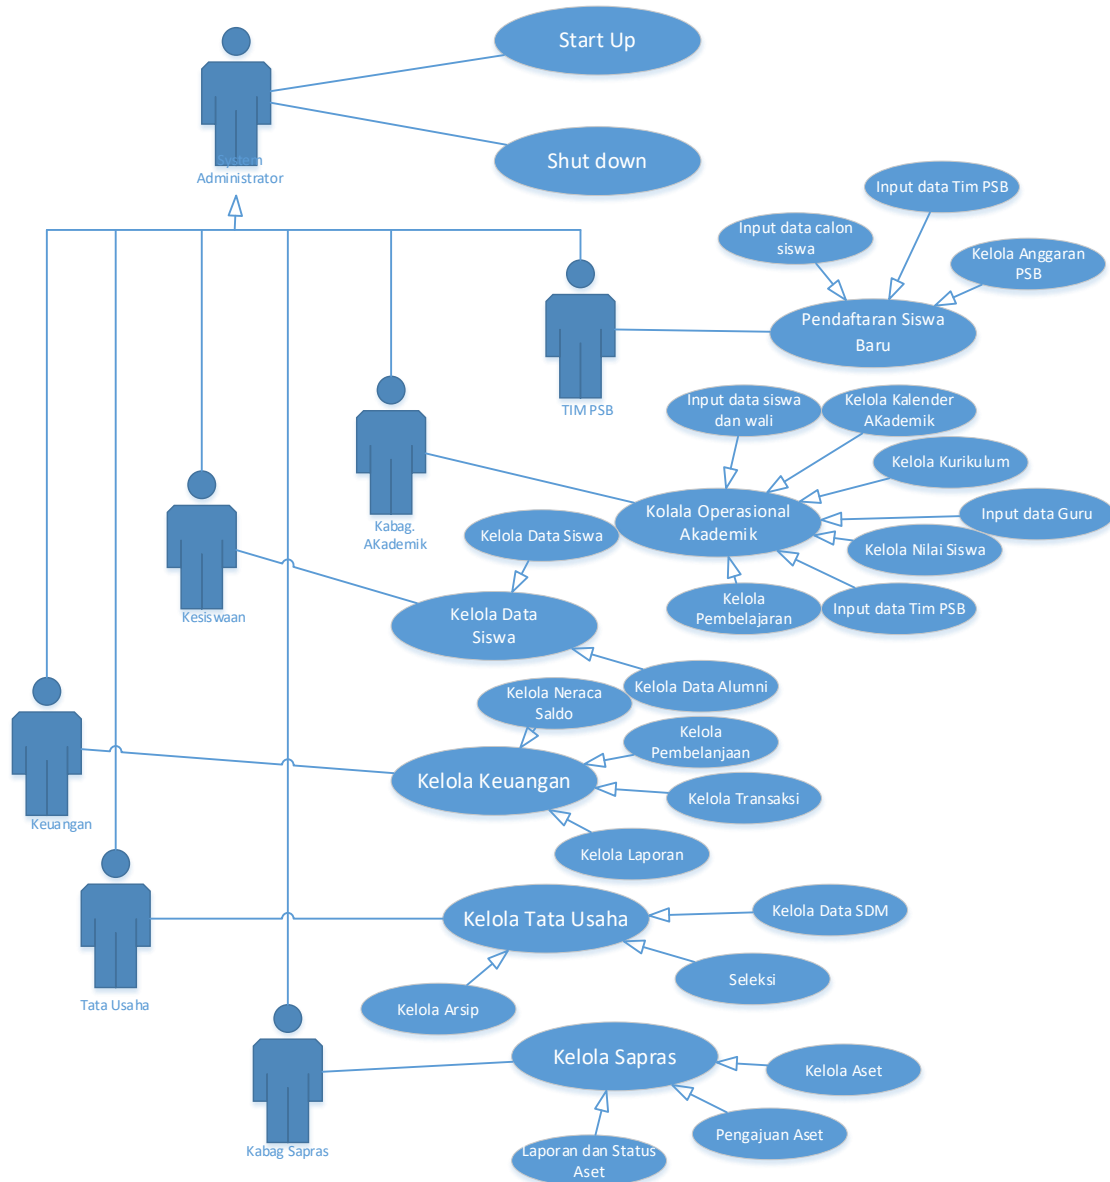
Start Up

Shut down

System Administrator

Input data Tim PSB

Input data calon siswa

Kelola Anggaran PSB

Pendaftaran Siswa Baru

TIM PSB

Input data siswa dan wali

Kelola Kalender AKademik

Kelola Kurikulum

Kabag. AKademik

Kolala Operasional Akademik

Input data Guru

Kelola Nilai Siswa

Kelola Pembelajaran

Input data Tim PSB

Kelola Data Siswa

Kesiswaan

Kelola Data Siswa

Kelola Data Alumni

Kelola Neraca Saldo

Kelola Pembelanjaan

Keuangan

Kelola Keuangan

Kelola Transaksi

Kelola Laporan

Kelola Tata Usaha

Kelola Data SDM

Seleksi

Tata Usaha

Kelola Arsip

Kelola Sapras

Kelola Aset

Pengajuan Aset

Kabag Sapras

Laporan dan Status Aset